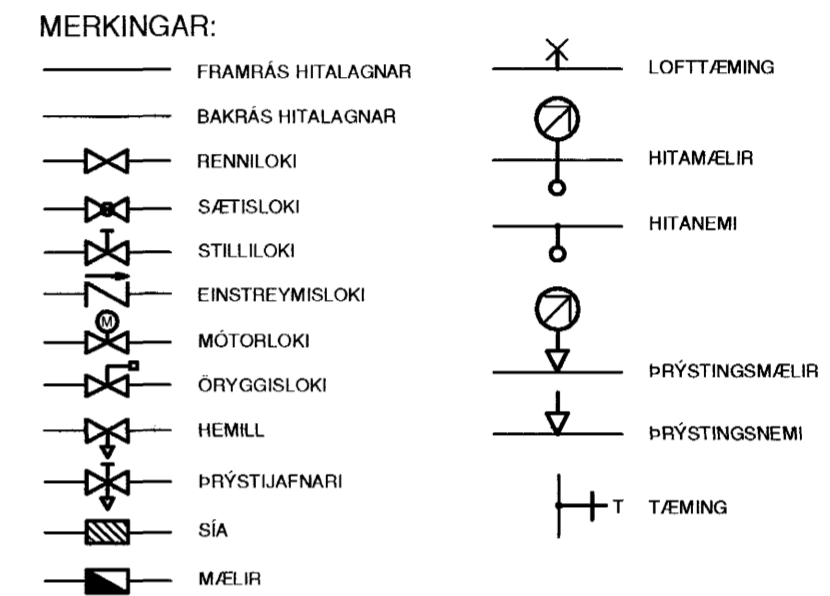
MERKINGAR:

FRAMRÁS HITALAGNAR
BAKRÁS HITALAGNAR
RENNILOKI
SÆTISLOKI
STILLILOKI
EINSTREYMISLOKI
M
MÓTORLOKI
ÖRYGGISLOKI
HEMILL
ÞRÝSTIJAFNARI
SÍA
MÆLIR

LOFTTÆMING
HITAMÆLIR
HITANEMI
ÞRÝSTINGSMÆLIR
ÞRÝSTINGSNEMI
T TÆMING